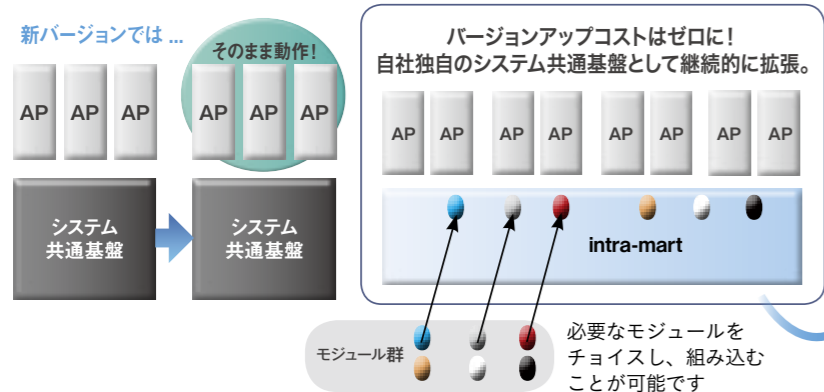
新バージョンでは ...

そのまま動作!

AP AP AP

AP AP AP

システム
共通基盤

システム
共通基盤

バージョンアップコストはゼロに!
自社独自のシステム共通基盤として継続的に拡張。

AP AP AP AP AP AP AP AP

intra-mart

モジュール群

必要なモジュールをチョイスし、組み込むことが可能です